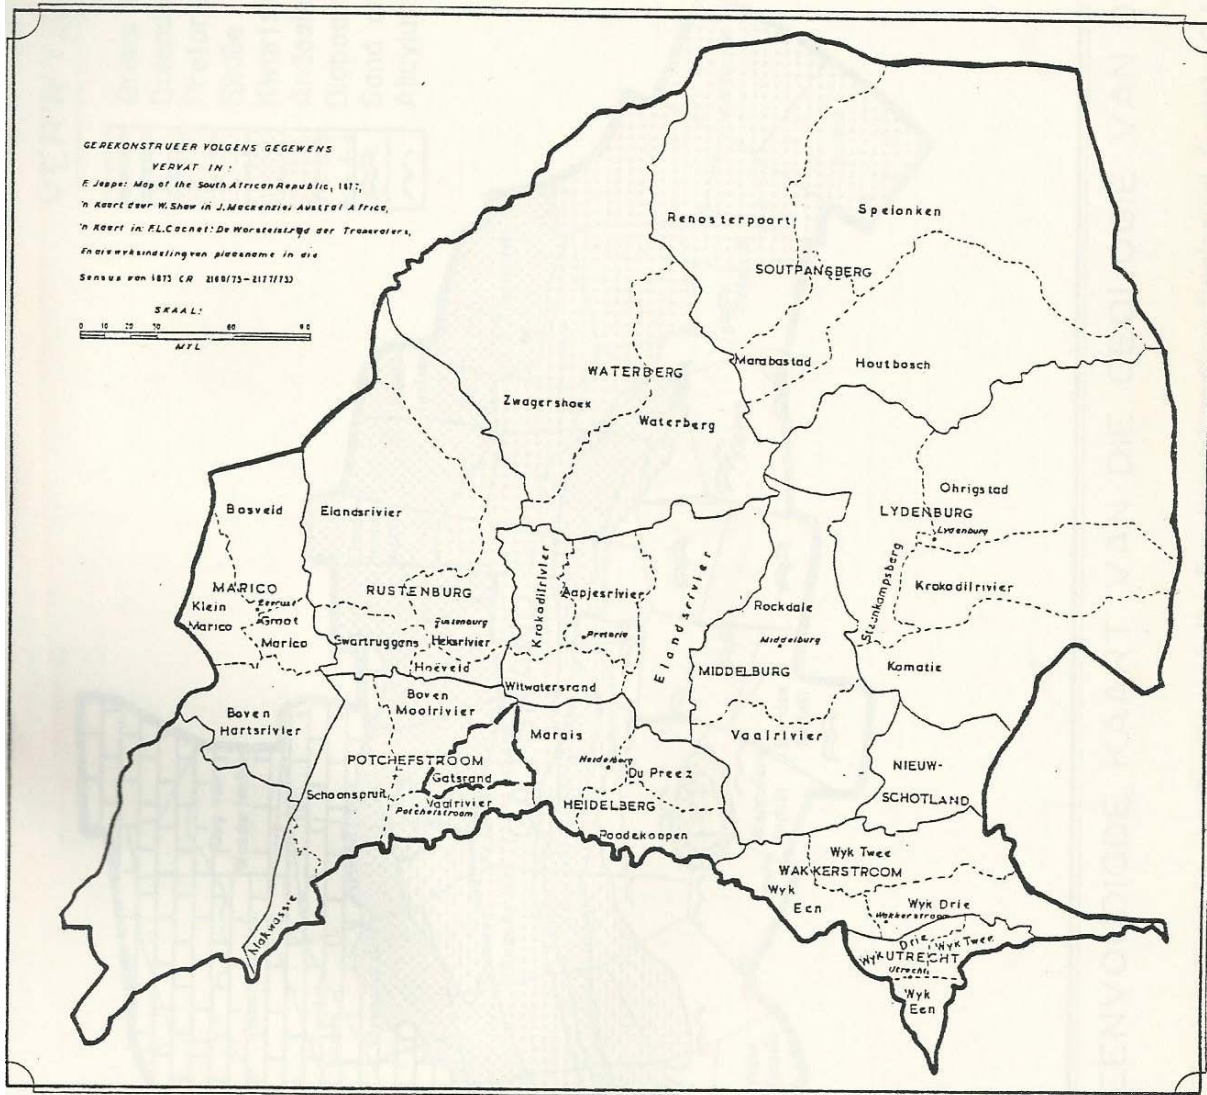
GEREKONSTRUEER VOLGENS GEGEWENS VERVAT IN:
F. Jeppe: Map of the South African Republic, 1877,
'n Kaart deur W. Shaw in J. Mackenzie: Austral Africa,
'n Kaart in: F.L. Cachet: De Worstelstrijd der Transvalers,
En die wyksindeling van plaasname in die Sensus van 1873 CR 2160/73 – 2177/73

SKAAL:
0 10 20 30 60 90
MYL

Renosterpoort
Spelonken
SOUTPANSBERG
Marabastad
Houtbosch
WATERBERG
Zwagershoek
Waterberg
Ohrigstad
LYDENBURG
Lydenburg
Bosveld
Elandsrivier
MARICO
Klein Marico
Zeerust
Groot Marico
RUSTENBURG
Rustenburg
Swartruggens
Hekelrivier
Hoeveld
Krokodilrivier
Aapjesrivier
Pretoria
Elandsrivier
Rockdale
Middelburg
MIDDELBURG
Steenkampsberg
Krokodilrivier
Komatie
Witwatersrand
Boven Mooirivier
Boven Hartsrivier
POTCHEFSTROOM
Gatsrand
Schoonspruit
Vaalrivier
Potchefstroom
Marais
Heidelberg
Du Preez
HEIDELBERG
Poedekoppen
Vaalrivier
NIEUW-SCHOTLAND
Wyk Twee
WAKKERSTROOM
Wyk Een
Wyk Drie
Wakkerstroom
Drie
Wyk Twee
Wyk UTRECHT
Utrecht
Wyk Een
Makwassie